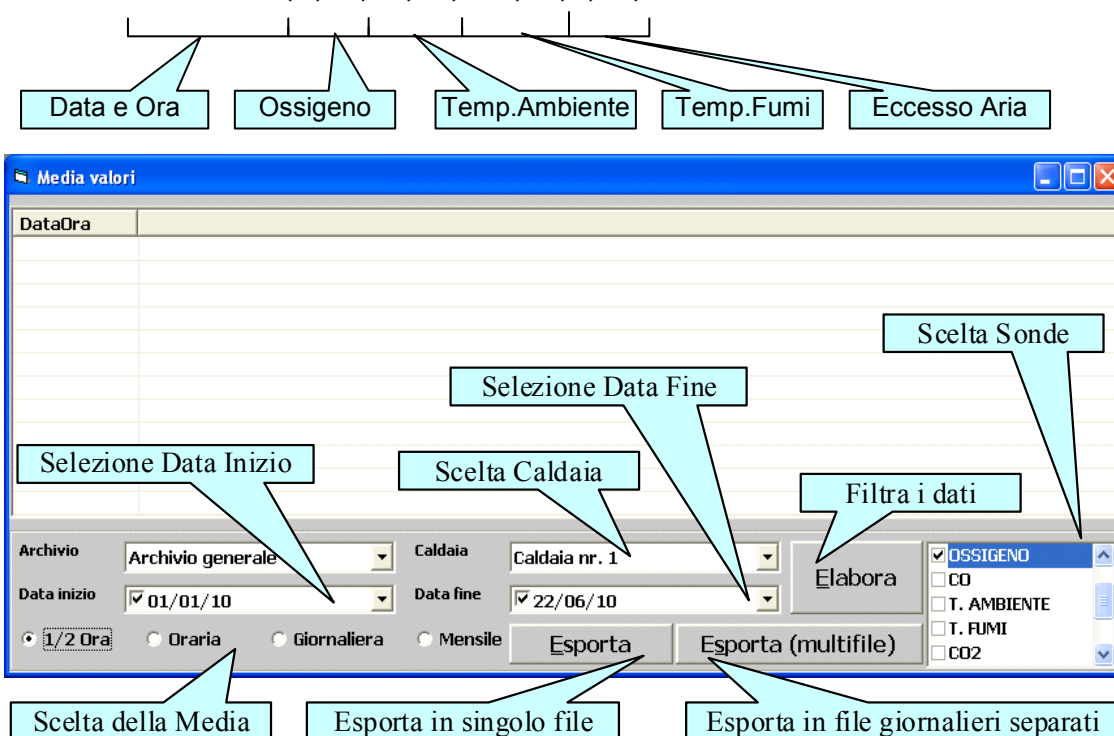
Data e Ora

Ossigeno

Temp.Ambiente

Temp.Fumi

Eccesso Aria

Media valori

DataOra

Scelta Sonde

Selezione Data Fine

Selezione Data Inizio

Scelta Caldaia

Filtra i dati

Archivio
Archivio generale

Caldaia
Caldaia nr. 1

Elabora

OSSIGENO
CO
T. AMBIENTE
T. FUMI
CO2

Data inizio
01/01/10

Data fine
22/06/10

1/2 Ora
Oraria
Giornaliera
Mensile

Esporta

Esporta (multifile)

Scelta della Media

Esporta in singolo file

Esporta in file giornalieri separati